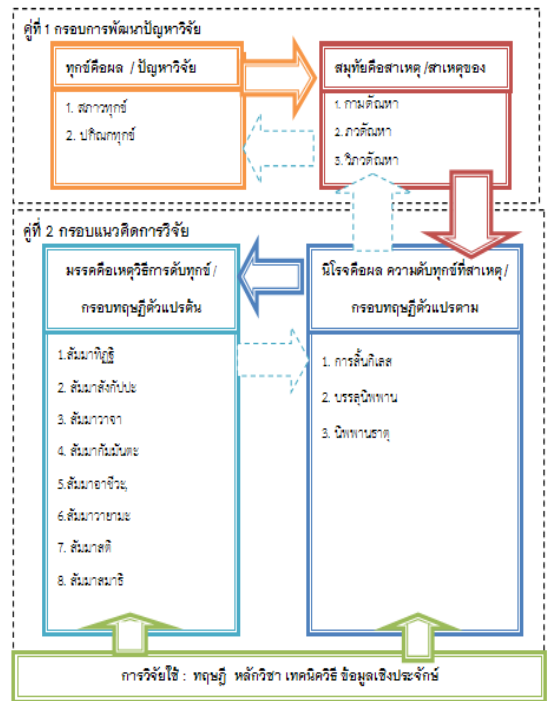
คู่ที่ 1 กรอบการพัฒนาปัญหาวิจัย

ทุกข์คือผล / ปัญหาวิจัย

1. สภาวทุกข์
2. ปกิณทุกข์

สมุทัยคือสาเหตุ /สาเหตุของ

1. กามตัณหา
2. ภวตัณหา
3. วิภวตัณหา

คู่ที่ 2 กรอบแนวคิดการวิจัย

มรรคคือเหตุวิธีการดับทุกข์ / กรอบทฤษฎีตัวแปรต้น

1.สัมมาทิฏฐิ
2. สัมมาสังกัปปะ
3. สัมมาวาจา
4. สัมมากัมมันตะ
5.สัมมาอาชีวะ,
6.สัมมาวายามะ
7. สัมมาสติ
8. สัมมาสมาธิ

นิโรธคือผล ความดับทุกข์ที่สาเหตุ/ กรอบทฤษฎีตัวแปรตาม

1. การสิ้นกิเลส
2. บรรลุนิพพาน
3. นิพพานธาตุ

การวิจัยใช้ : ทฤษฎี หลักวิชา เทคนิควิธี ข้อมูลเชิงประจักษ์